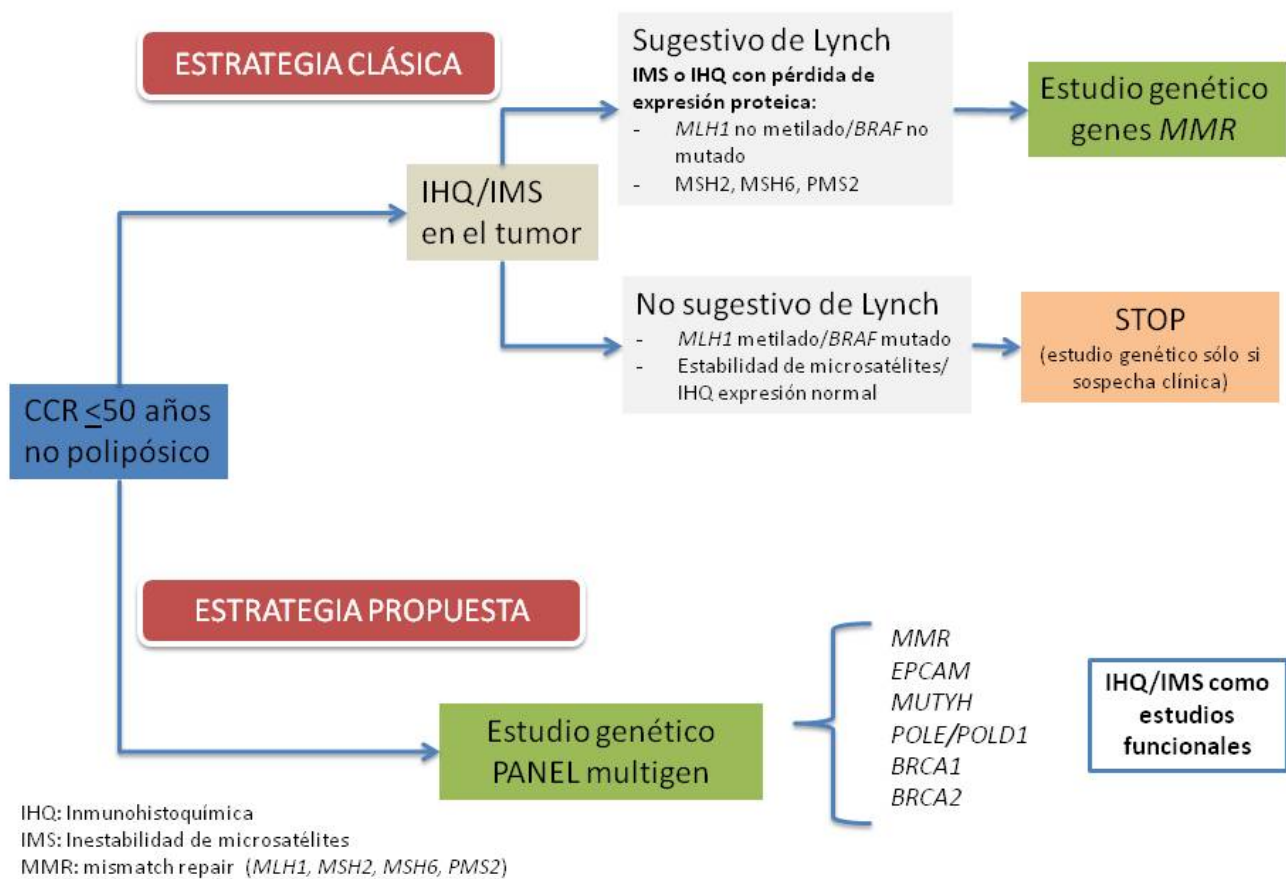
ESTRATEGIA CLÁSICA

Sugestivo de Lynch
IMS o IHQ con pérdida de expresión proteica:
- MLH1 no metilado/BRAF no mutado
- MSH2, MSH6, PMS2

Estudio genético genes MMR

IHQ/IMS en el tumor

No sugestivo de Lynch
- MLH1 metilado/BRAF mutado
- Estabilidad de microsatélites/ IHQ expresión normal

STOP
(estudio genético sólo si sospecha clínica)

CCR $\leq$50 años no polipósico

ESTRATEGIA PROPUESTA

Estudio genético PANEL multigen

MMR
EPCAM
MUTYH
POLE/POLD1
BRCA1
BRCA2

IHQ/IMS como estudios funcionales

IHQ: Inmunohistoquímica
IMS: Inestabilidad de microsatélites
MMR: mismatch repair (MLH1, MSH2, MSH6, PMS2)